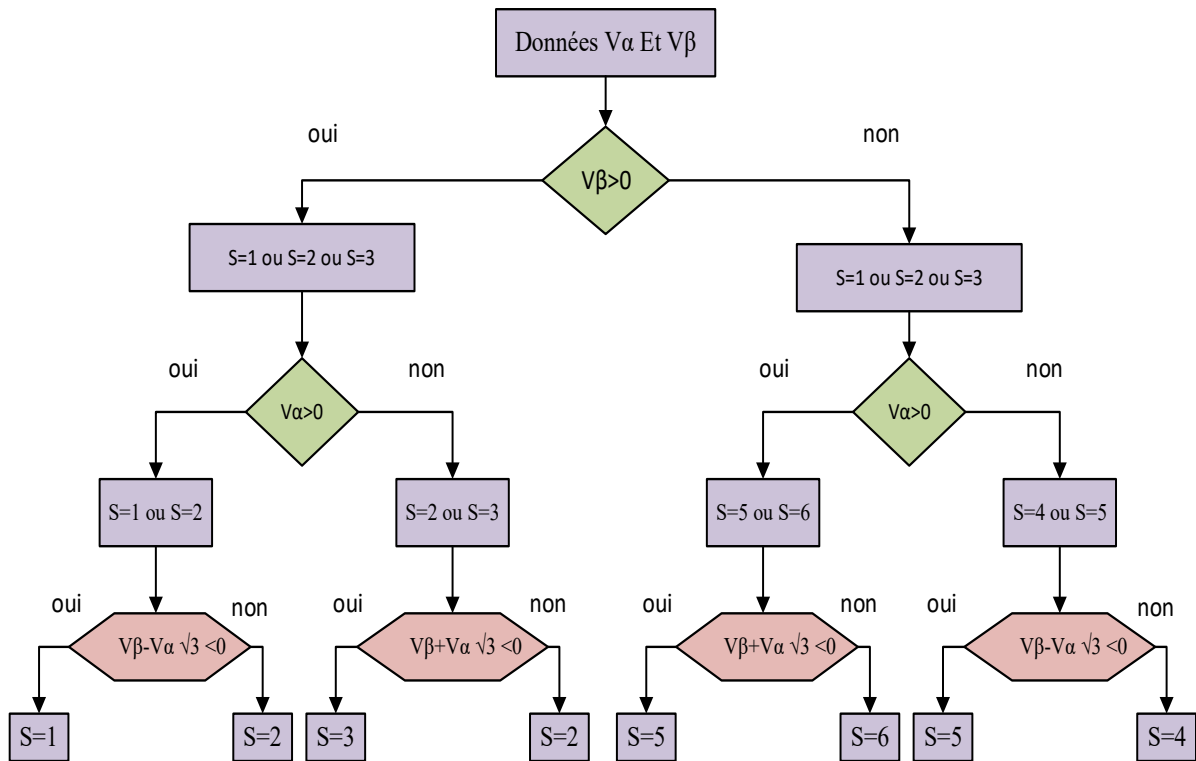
Données Vα Et Vβ

oui

Vβ>0

non

S=1 ou S=2 ou S=3

S=1 ou S=2 ou S=3

oui

Vα>0

non

oui

Vα>0

non

S=1 ou S=2

S=2 ou S=3

S=5 ou S=6

S=4 ou S=5

oui

$V\beta-V\alpha\sqrt{3}<0$

non

oui

$V\beta+V\alpha\sqrt{3}<0$

non

oui

$V\beta+V\alpha\sqrt{3}<0$

non

oui

$V\beta-V\alpha\sqrt{3}<0$

non

S=1

S=2

S=3

S=2

S=5

S=6

S=5

S=4